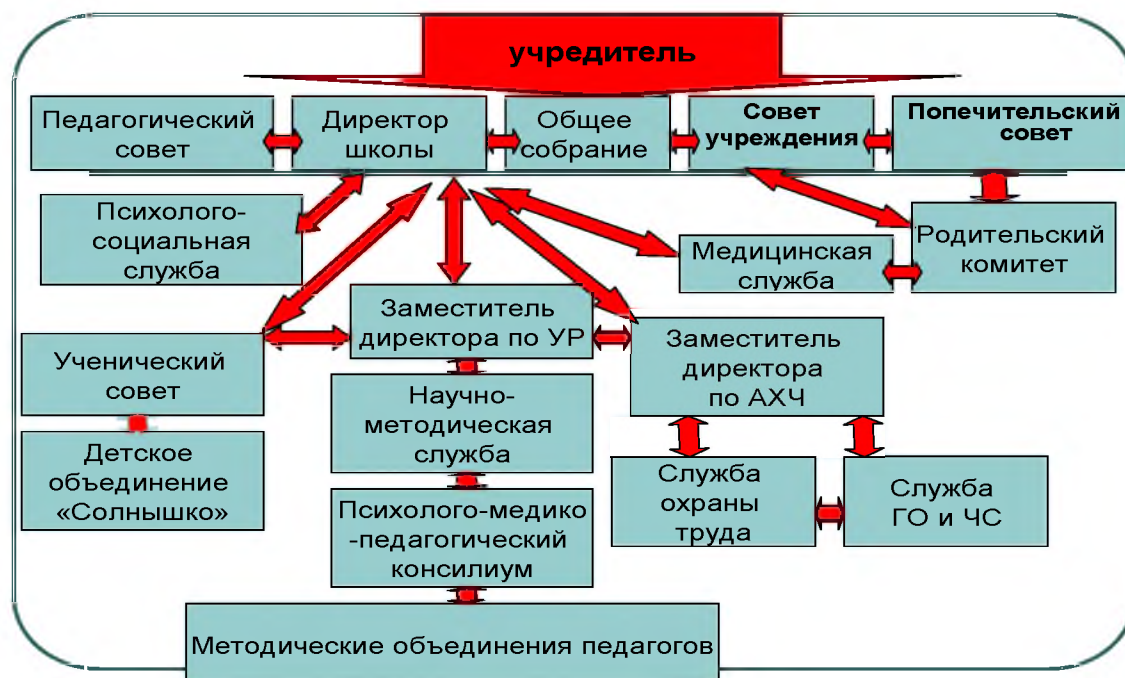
учредитель

Педагогический совет

Директор школы

Общее собрание

Совет учреждения

Попечительский совет

Психолого-социальная служба

Медицинская служба

Родительский комитет

Заместитель директора по УР

Ученический совет

Заместитель директора по АХЧ

Детское объединение «Солнышко»

Научно-методическая служба

Служба охраны труда

Служба ГО и ЧС

Психолого-медико-педагогический консилиум

Методические объединения педагогов